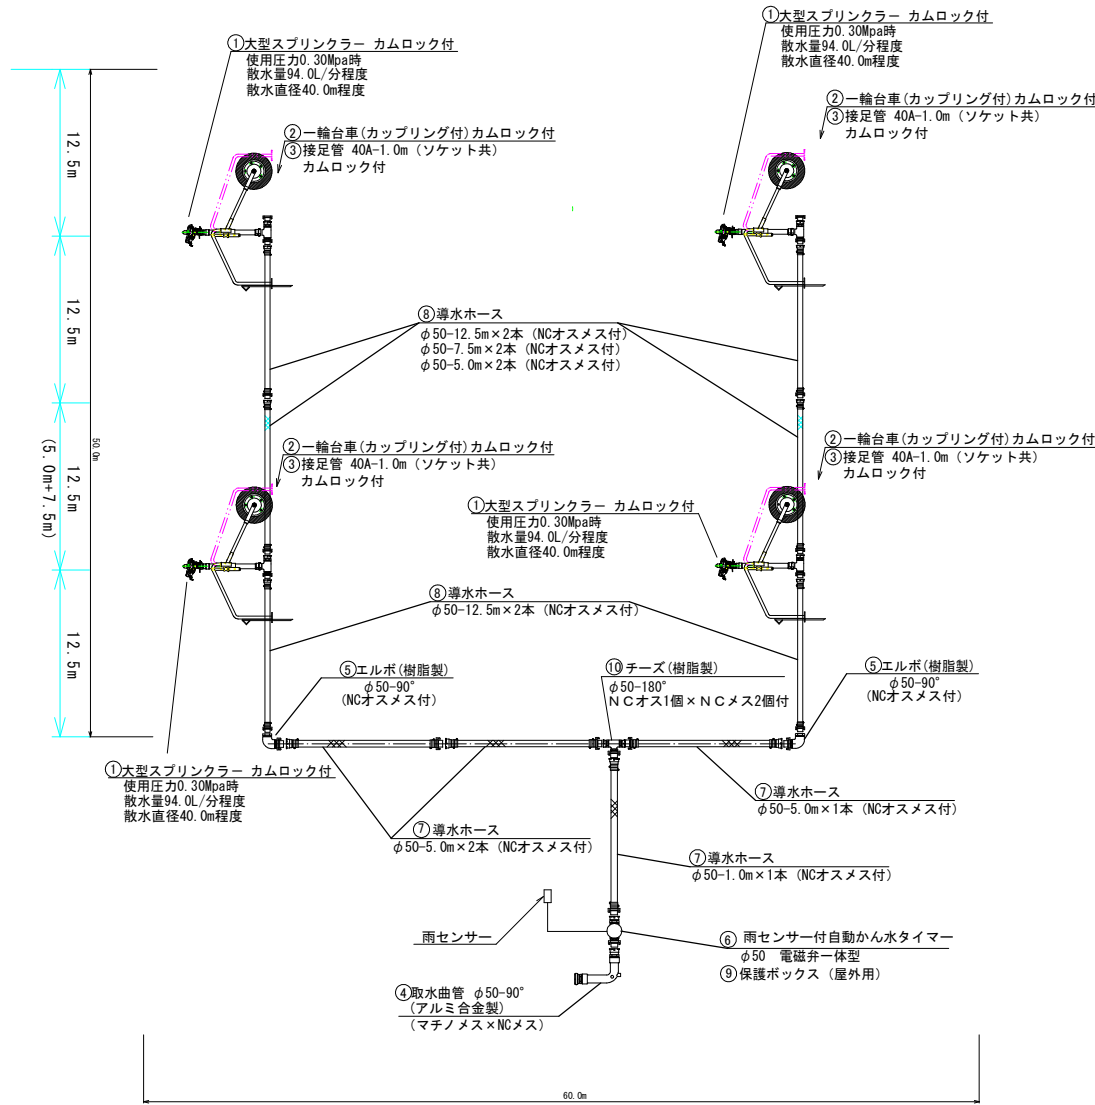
①大型スプリンクラー カムロック付
使用圧力0.30Mpa時
散水量94.0L/分程度
散水直径40.0m程度

①大型スプリンクラー カムロック付
使用圧力0.30Mpa時
散水量94.0L/分程度
散水直径40.0m程度

②一輪台車(カップリング付)カムロック付
③接足管 40A-1.0m (ソケット共)
カムロック付

②一輪台車(カップリング付)カムロック付
③接足管 40A-1.0m (ソケット共)
カムロック付

12.5m
12.5m
12.5m
12.5m
50.0m
(5.0m+7.5m)

⑧導水ホース
$\phi$50-12.5m×2本 (NCオスメス付)
$\phi$50-7.5m×2本 (NCオスメス付)
$\phi$50-5.0m×2本 (NCオスメス付)

②一輪台車(カップリング付)カムロック付
③接足管 40A-1.0m (ソケット共)
カムロック付

②一輪台車(カップリング付)カムロック付
③接足管 40A-1.0m (ソケット共)
カムロック付

①大型スプリンクラー カムロック付
使用圧力0.30Mpa時
散水量94.0L/分程度
散水直径40.0m程度

⑧導水ホース
$\phi$50-12.5m×2本 (NCオスメス付)

⑤エルボ(樹脂製)
$\phi$50-90°
(NCオスメス付)

⑩チーズ(樹脂製)
$\phi$50-180°
NCオス1個×NCメス2個付

⑤エルボ(樹脂製)
$\phi$50-90°
(NCオスメス付)

①大型スプリンクラー カムロック付
使用圧力0.30Mpa時
散水量94.0L/分程度
散水直径40.0m程度

⑦導水ホース
$\phi$50-5.0m×1本 (NCオスメス付)

⑦導水ホース
$\phi$50-5.0m×2本 (NCオスメス付)

⑦導水ホース
$\phi$50-1.0m×1本 (NCオスメス付)

雨センサー

⑥ 雨センサー付自動かん水タイマー
$\phi$50 電磁弁一体型
⑨保護ボックス (屋外用)

④取水曲管 $\phi$50-90°
(アルミ合金製)
(マチノメス×NCメス)

60.0m